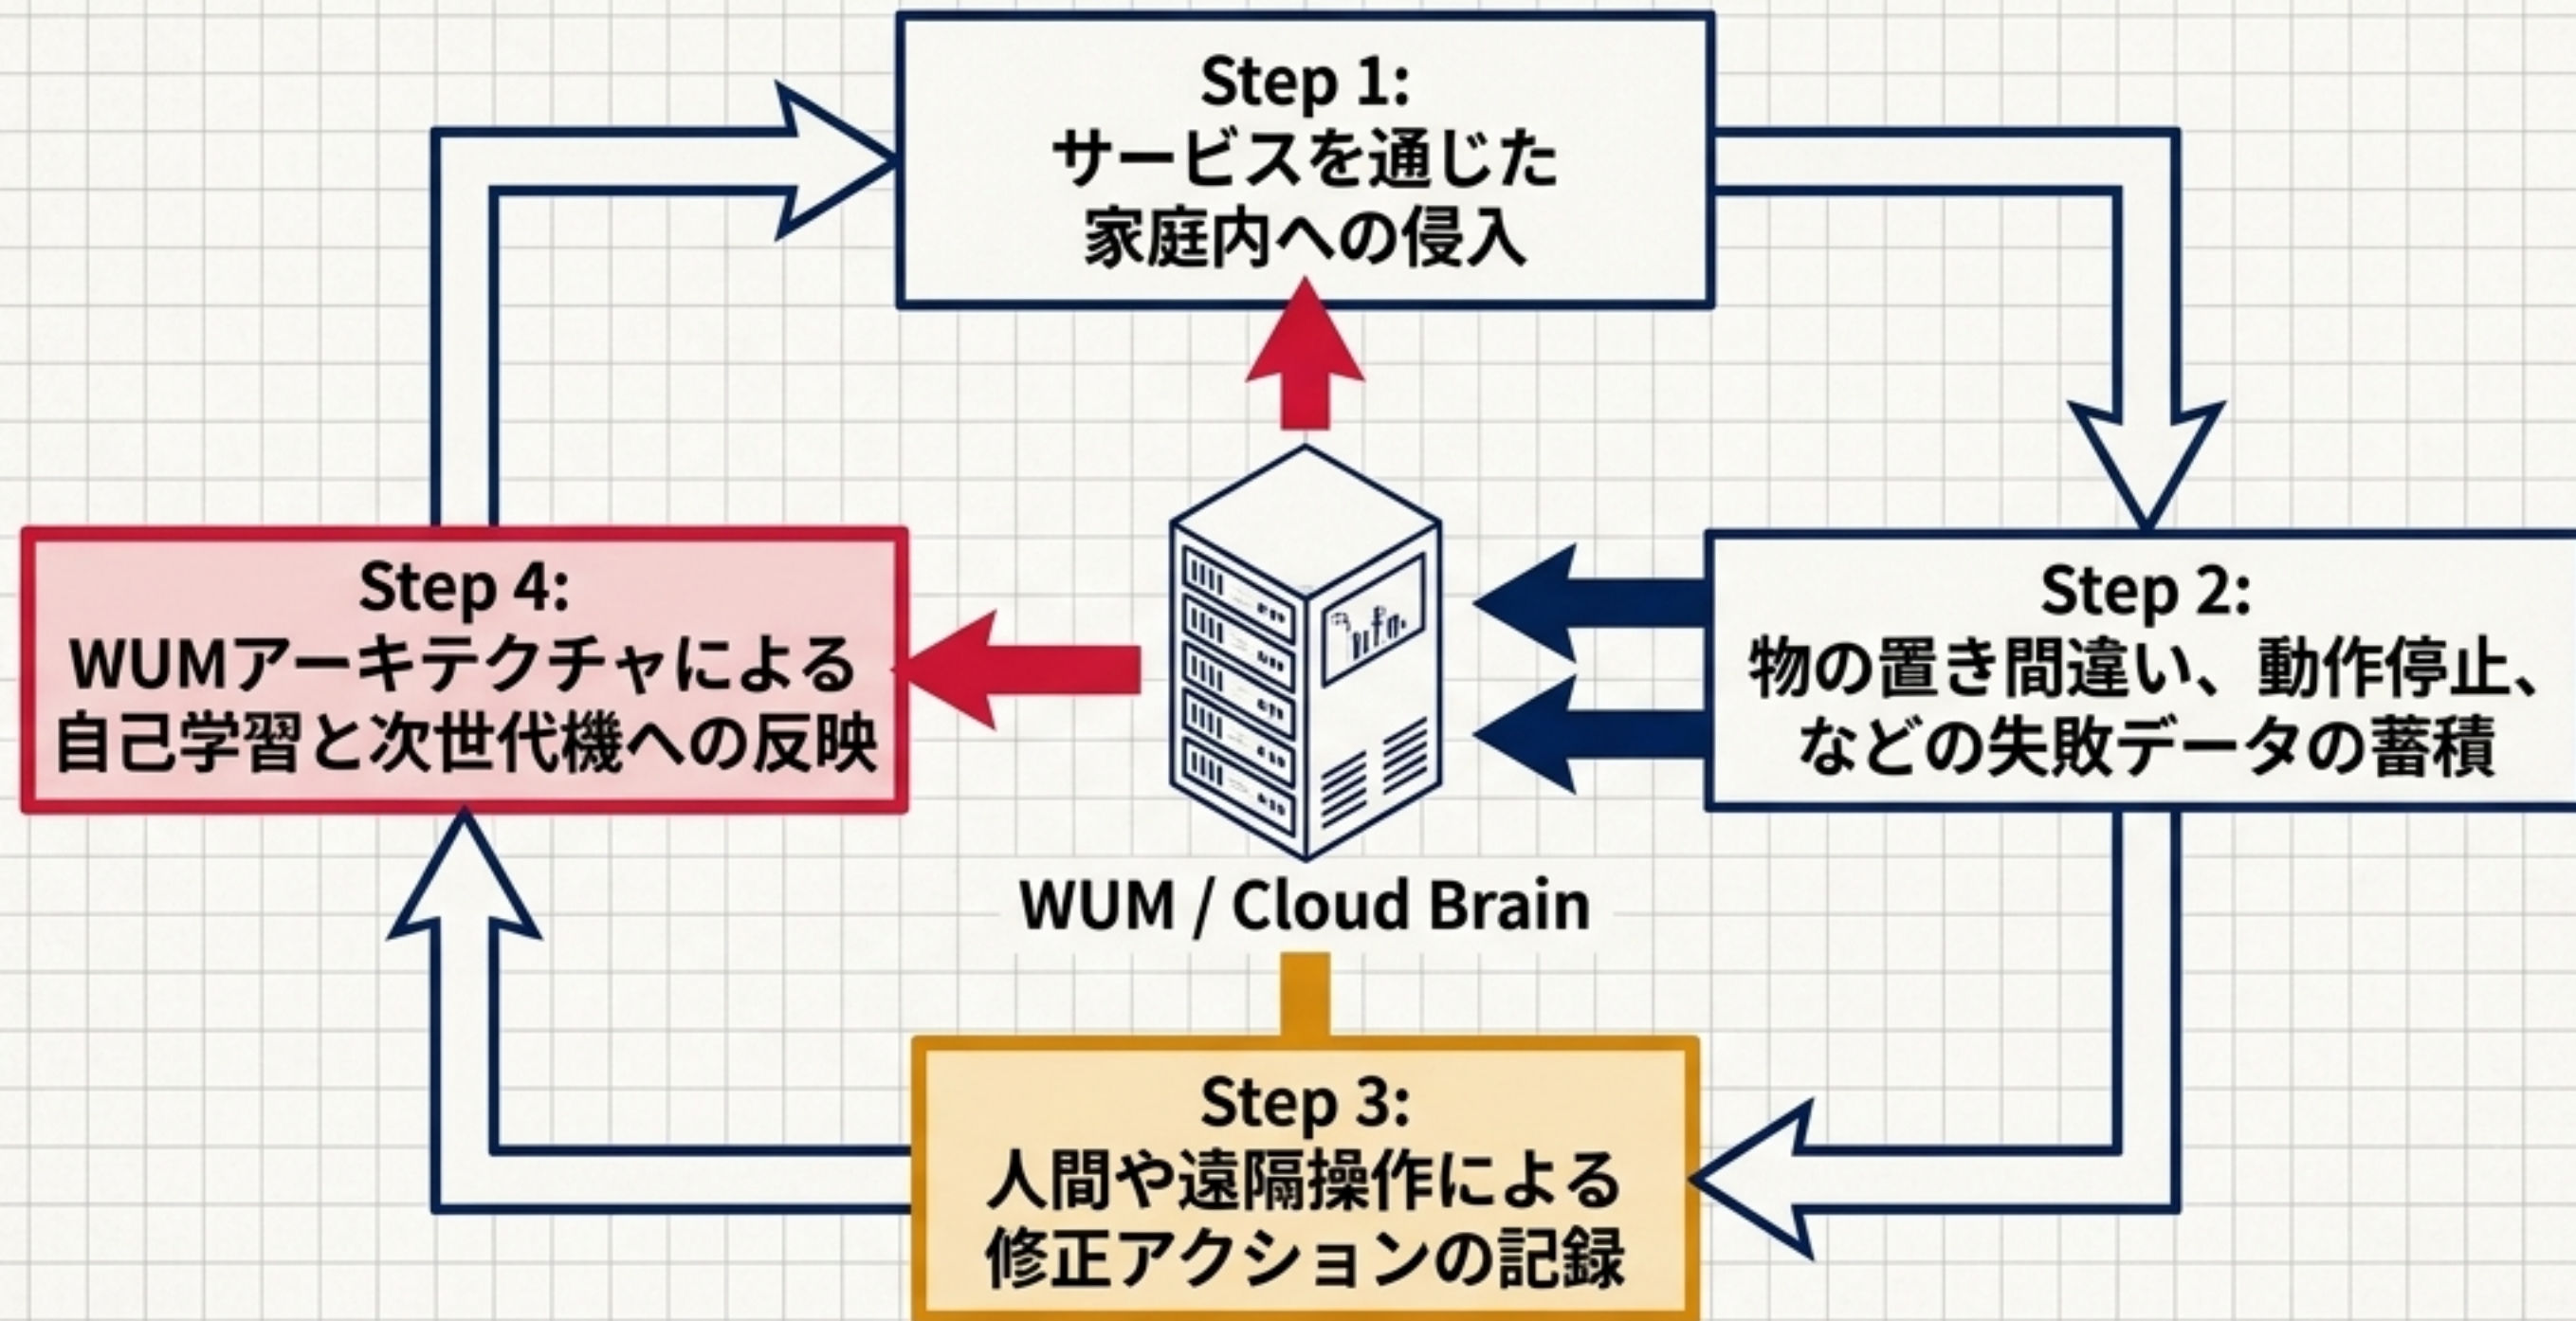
Step 1:
サービスを通じた家庭内への侵入

Step 4:
WUMアーキテクチャによる自己学習と次世代機への反映

Step 2:
物の置き間違い、動作停止、などの失敗データの蓄積

WUM / Cloud Brain

Step 3:
人間や遠隔操作による修正アクションの記録